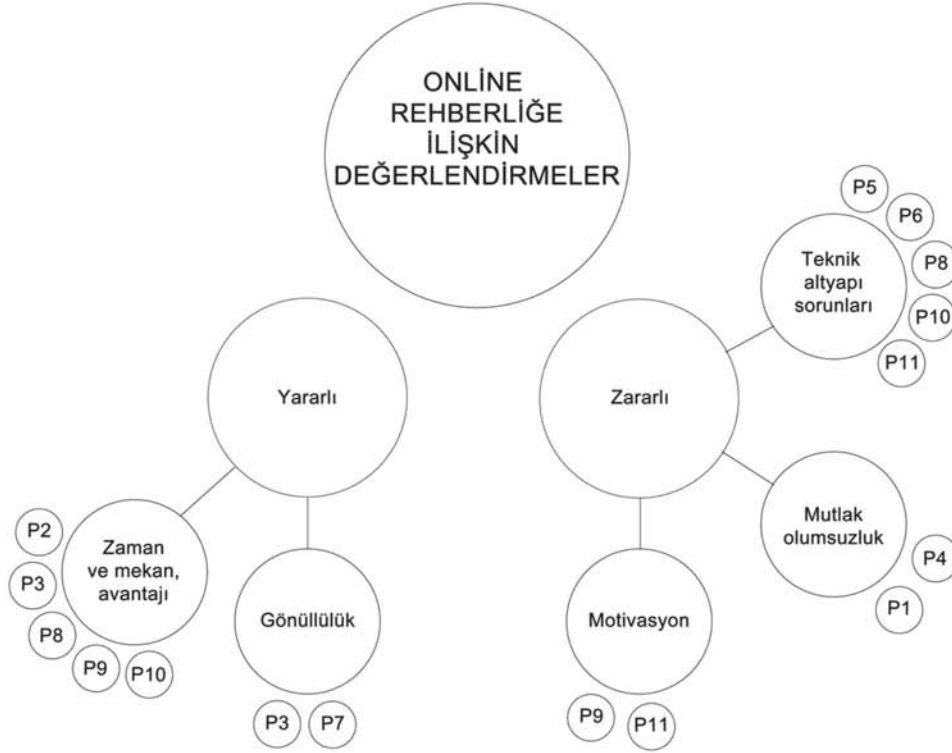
ONLİNE REHBERLİĞE İLİŞKİN DEĞERLENDİRMELER

Yararlı

Zaman ve mekan, avantajı

P2
P3
P8
P9
P10

Gönüllülük

P3
P7

Zararlı

Teknik altyapı sorunları

P5
P6
P8
P10
P11

Motivasyon

P9
P11

Mutlak olumsuzluk

P4
P1